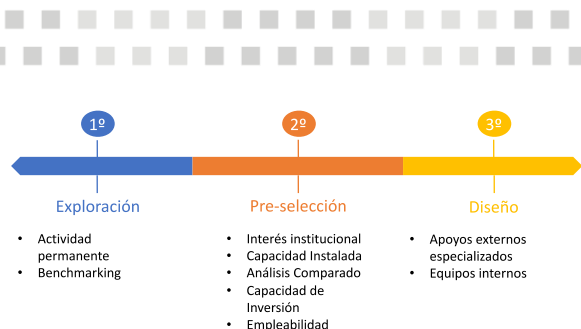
1º

2º

3º

Exploración

- Actividad permanente
- Benchmarking

Pre-selección

- Interés institucional
- Capacidad Instalada
- Análisis Comparado
- Capacidad de Inversión
- Empleabilidad

Diseño

- Apoyos externos especializados
- Equipos internos